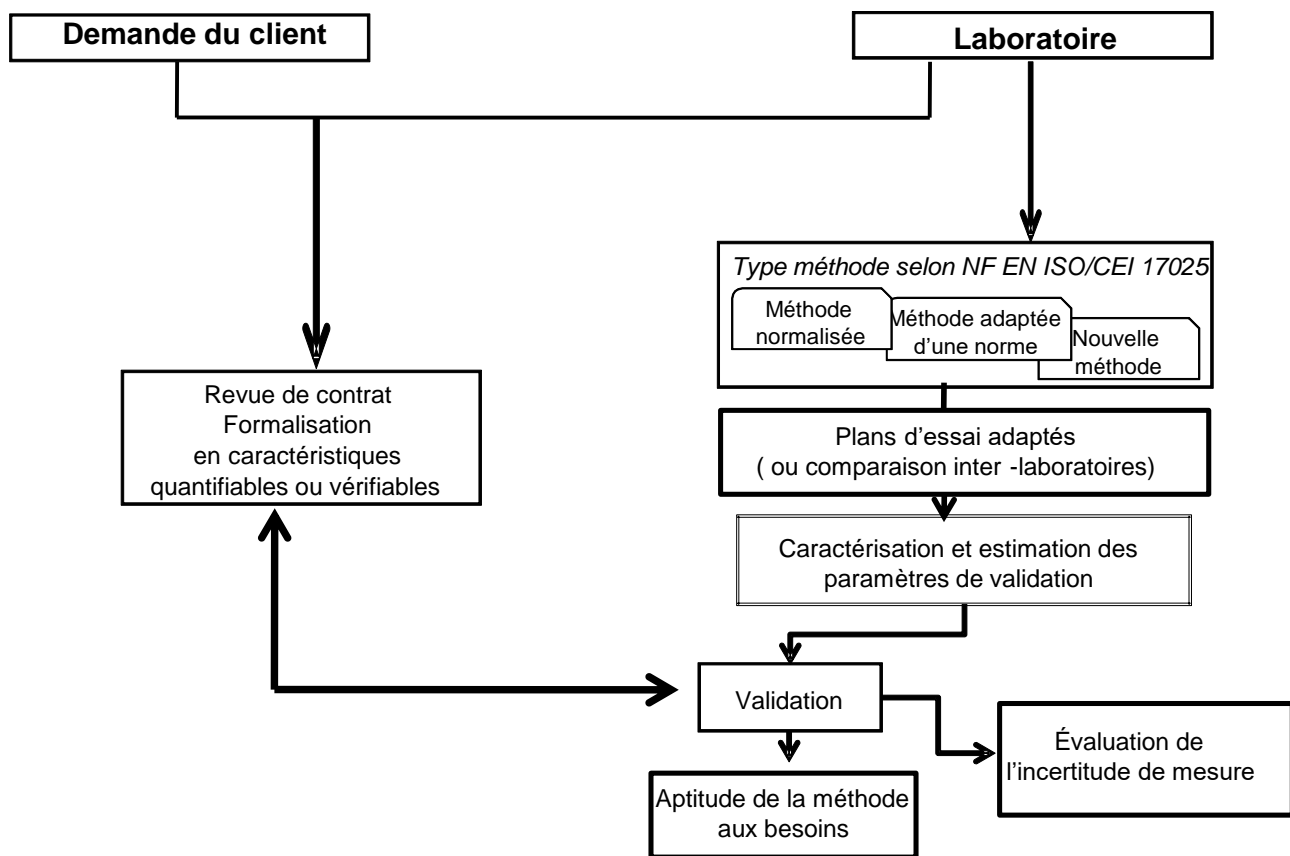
Demande du client

Laboratoire

Type méthode selon NF EN ISO/CEI 17025

Méthode normalisée

Méthode adaptée d'une norme

Nouvelle méthode

Revue de contrat
Formalisation
en caractéristiques
quantifiables ou vérifiables

Plans d'essai adaptés
( ou comparaison inter -laboratoires)

Caractérisation et estimation des paramètres de validation

Validation

Évaluation de l'incertitude de mesure

Aptitude de la méthode aux besoins